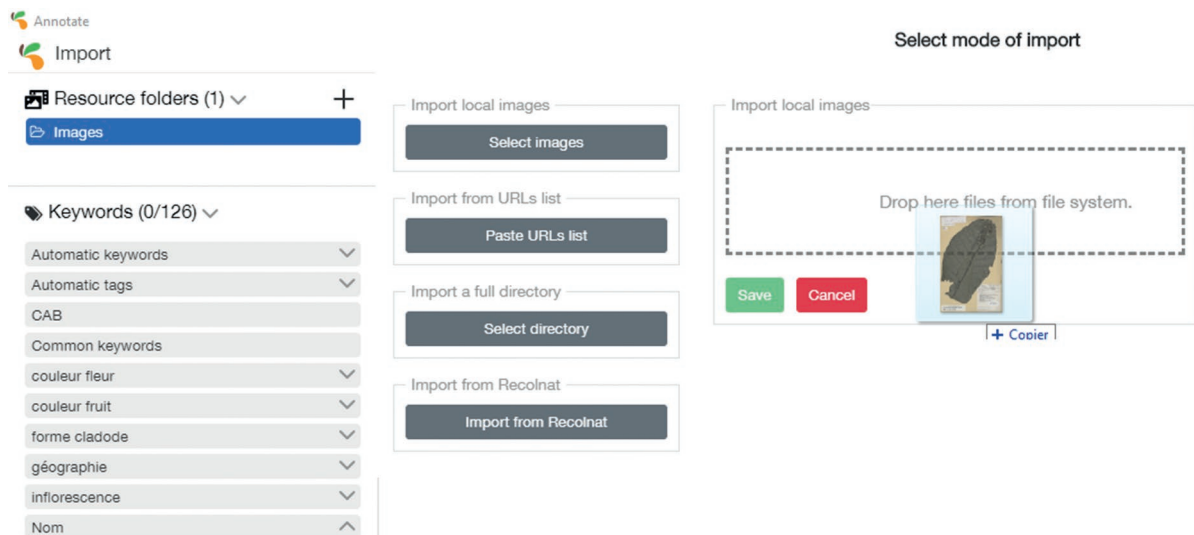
Annotate

Import

Resource folders (1)

Images

Keywords (0/126)

Automatic keywords

Automatic tags

CAB

Common keywords

couleur fleur

couleur fruit

forme cladode

géographie

inflorescence

Nom

Import local images

Select images

Import from URLs list

Paste URLs list

Import a full directory

Select directory

Import from Recolnat

Import from Recolnat

Select mode of import

Import local images

Drop here files from file system.

Save

Cancel

+ Copier